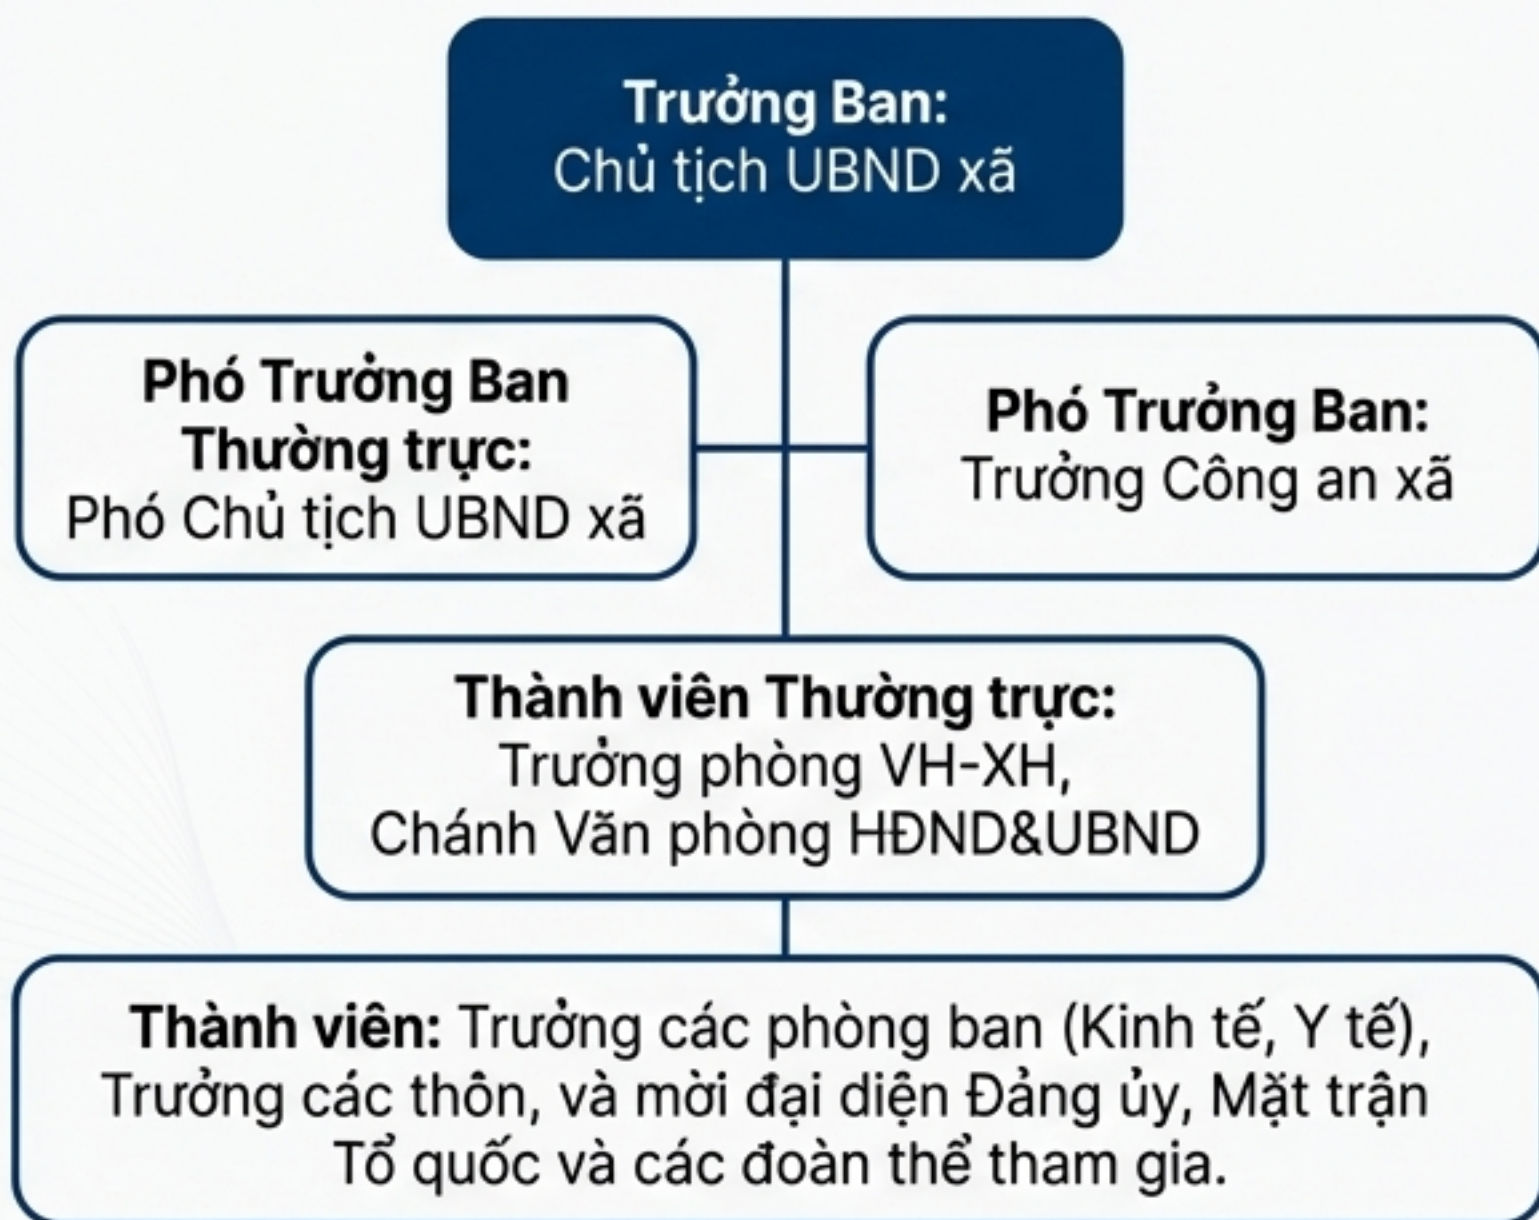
Trưởng Ban:
Chủ tịch UBND xã

Phó Trưởng Ban Thường trực:
Phó Chủ tịch UBND xã

Phó Trưởng Ban:
Trưởng Công an xã

Thành viên Thường trực:
Trưởng phòng VH-XH,
Chánh Văn phòng HĐND&UBND

Thành viên: Trưởng các phòng ban (Kinh tế, Y tế), Trưởng các thôn, và mời đại diện Đảng ủy, Mặt trận Tổ quốc và các đoàn thể tham gia.